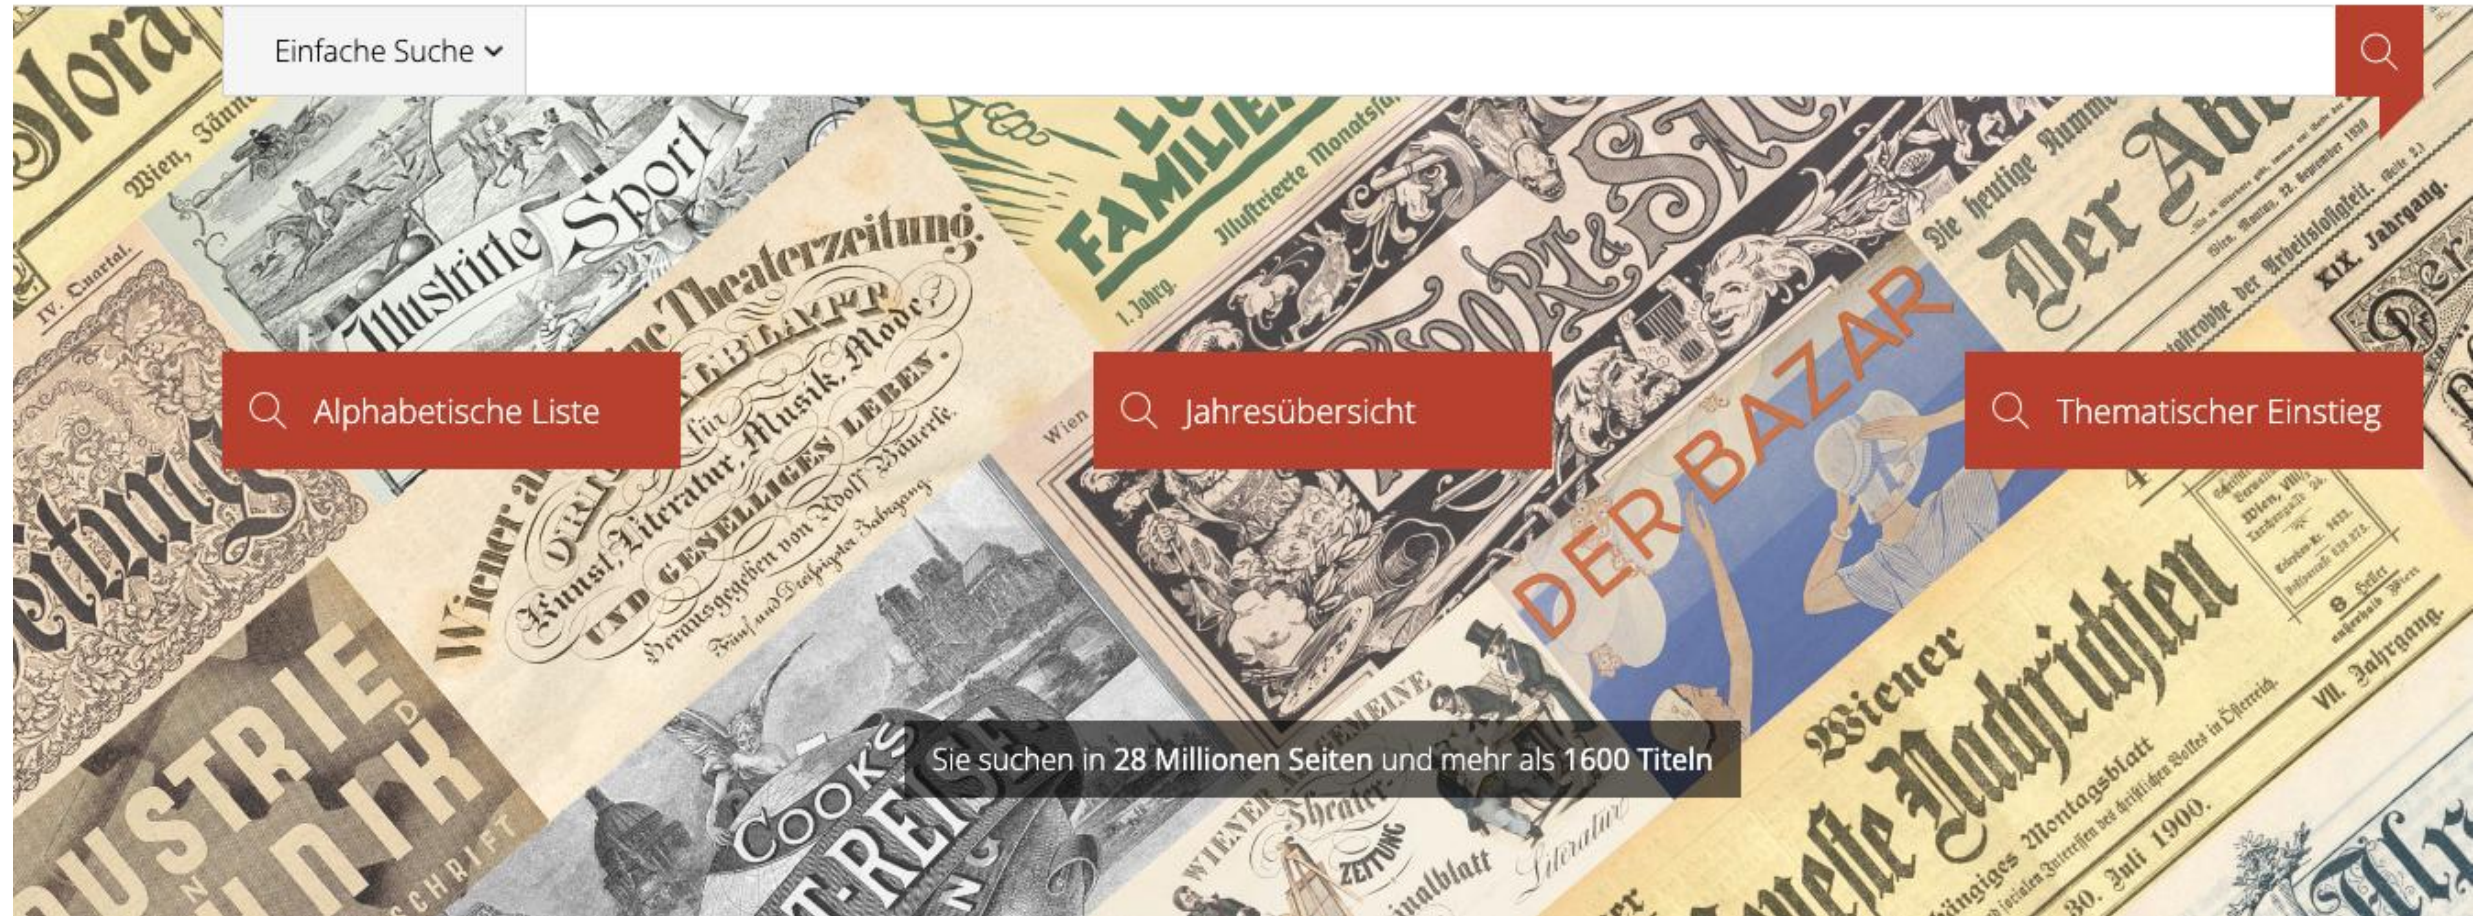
Einfache Suche

Alphabetische Liste

Jahresübersicht

Thematischer Einstieg

Sie suchen in 28 Millionen Seiten und mehr als 1600 Titeln

Flora
Wien, Jänner
IV. Quartal
Illustrirte Sport
Wiener allgemeine Theaterzeitung
Originalblätter für Kunst, Literatur, Musik, Mode und geselliges Leben.
Herausgegeben von Adolf Bäuerle.
Fünf und Dreißigster Jahrgang
Familien
Illustrierte Monatsschrift
1. Jahrg.
Sport & Salon
Die heutige Nummer
Der Abend
Wien, Montag, 22. September 1919
XIX. Jahrgang.
Der Bazar
Wiener neueste Nachrichten
Unabhängiges Montagsblatt
30. Juli 1900.
VII. Jahrgang.
8 Heller
Industrie und Technik
Zeitschrift
Cook's Welt-Reise-Zeitung
Wiener allgemeine Theater-Zeitung
Originalblatt
Literatur
Wien